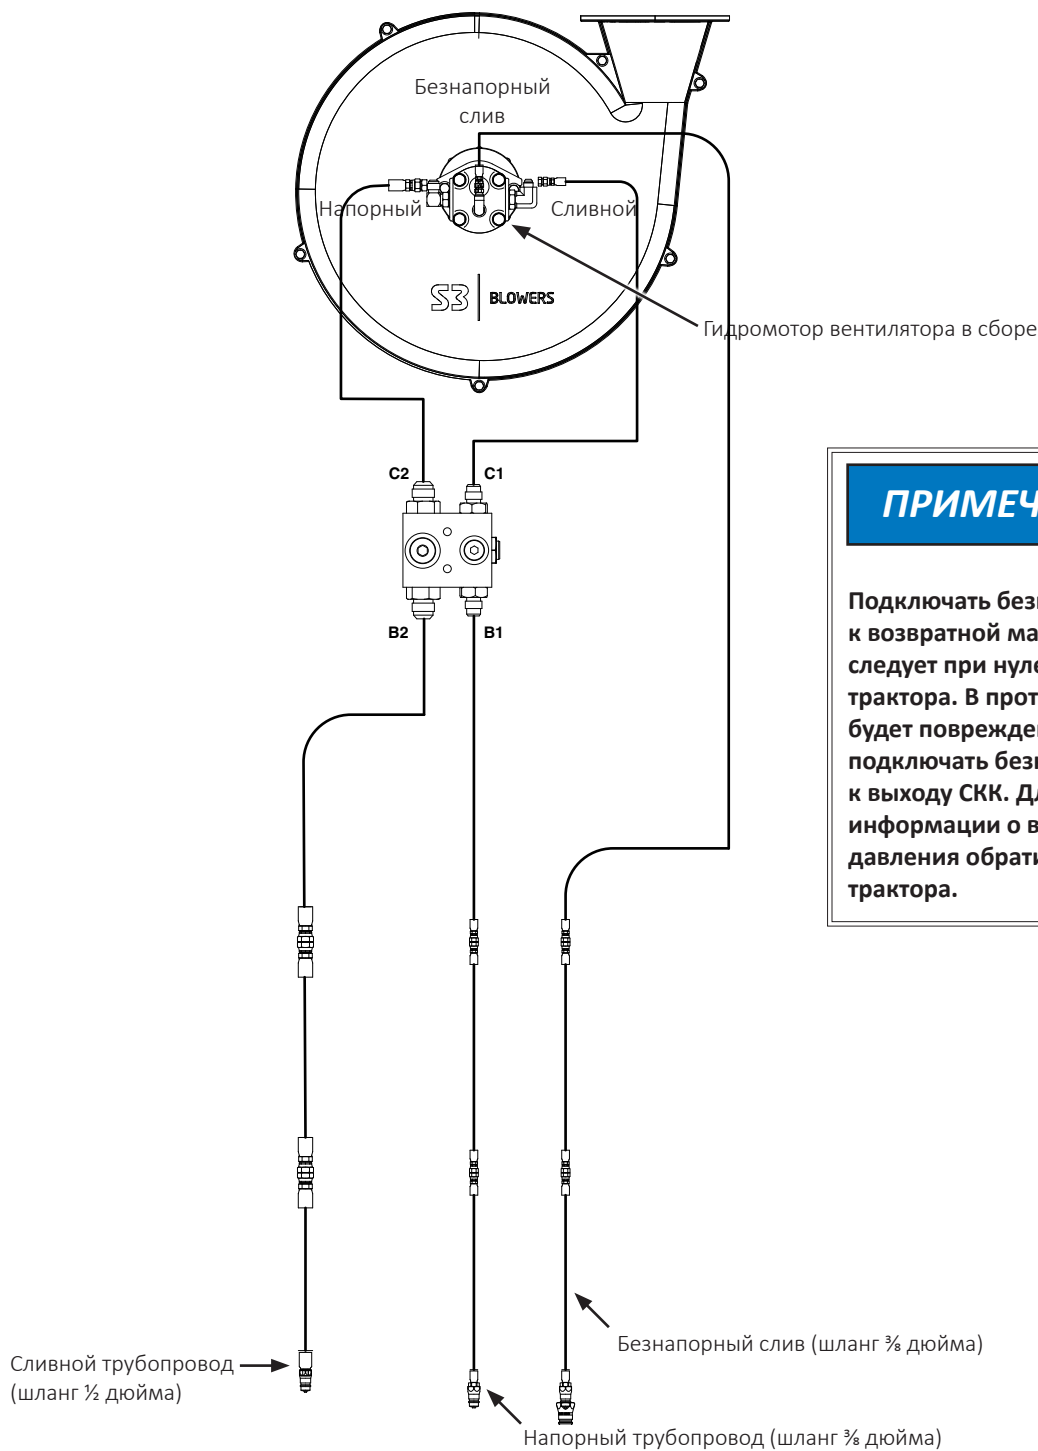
Безнапорный слив

Напорный

Сливной

S3 BLOWERS

Гидромотор вентилятора в сборе

C2

C1

B2

B1

ПРИМЕЧ

Подключать безн к возвратной ма следует при нуле трактора. В прот будет поврежде подключать безн к выходу СКК. Д информации о в давления обрат трактора.

Безнапорный слив (шланг ⅜ дюйма)

Сливной трубопровод (шланг ½ дюйма)

Напорный трубопровод (шланг ⅜ дюйма)